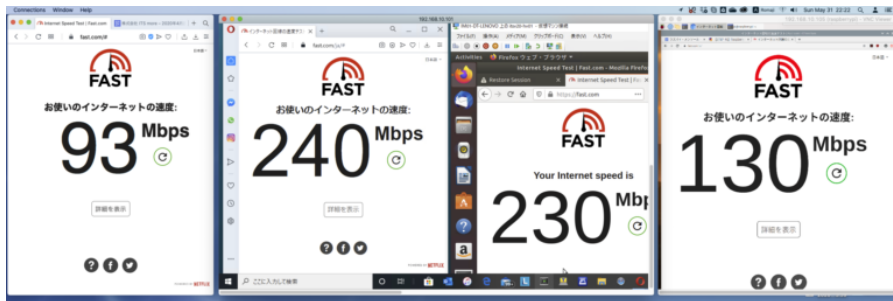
Connections Window Help

Sun May 31 22:22

Internet Speed Test | Fast.com

fast.com/ja/

FAST

お使いのインターネットの速度:

93 Mbps

詳細を表示

インターネット回線の速度テスト

fast.com/ja/

FAST

お使いのインターネットの速度:

240 Mbps

詳細を表示

ここに入力して検索

Activities Firefox ウェブ・ブラウザ

Internet Speed Test | fast.com - Mozilla Firefox

Restore Session

Internet Speed Test | Fa

https://fast.com

FAST

Your Internet speed is

230 Mbp

FAST

お使いのインターネットの速度:

130 Mbps

詳細を表示